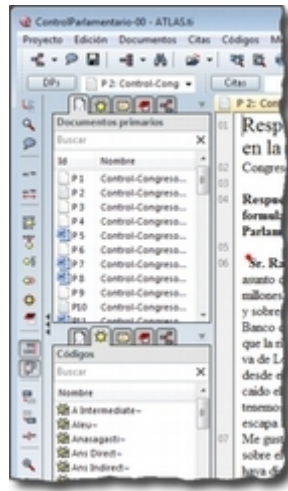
ControlParlamentario-00 - ATLAS.ti

Proyecto Edición Documentos Citas Códigos M

DPs P 2: Control-Cong Citas

P 2: Con

Documentos primarios

Buscar

| Id | Nombre |
|---|---|
| P 1 | Control-Congreso... |
| P 2 | Control-Congreso... |
| P 3 | Control-Congreso... |
| P 4 | Control-Congreso... |
| P 5 | Control-Congreso... |
| P 6 | Control-Congreso... |
| P 7 | Control-Congreso... |
| P 8 | Control-Congreso... |
| P 9 | Control-Congreso... |
| P10 | Control-Congreso... |
| P11 | Control-Congreso... |

Códigos

Buscar

Nombre

A Intermediate~

Aleu~

Anasagasti~

Ans Direct~

Ans Indirect~

01 Resp en la Congres

02
03
04 Respu formul Parlam

05
06 Sr. Ra asunto millones y sobre Banco que la ri va de L desde e caído e tenemo escapa

07 Me gus sobre e haya di